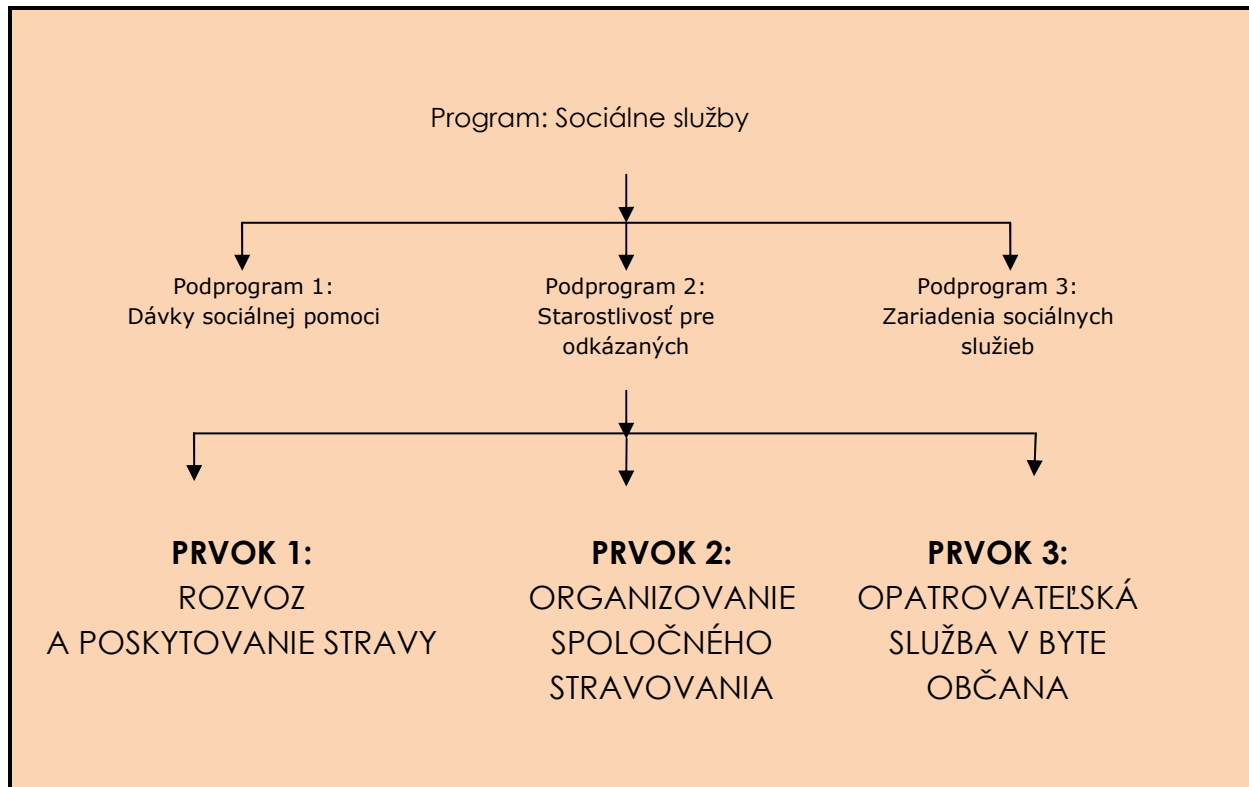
Program: Sociálne služby

Podprogram 1:
Dávky sociálnej pomoci

Podprogram 2:
Starostlivosť pre odkázaných

Podprogram 3:
Zariadenia sociálnych služieb

**PRVOK 1:**
ROZVOZ A POSKYTOVANIE STRAVY

**PRVOK 2:**
ORGANIZOVANIE SPOLOČNÉHO STRAVOVANIA

**PRVOK 3:**
OPATROVATEĽSKÁ SLUŽBA V BYTE OBČANA